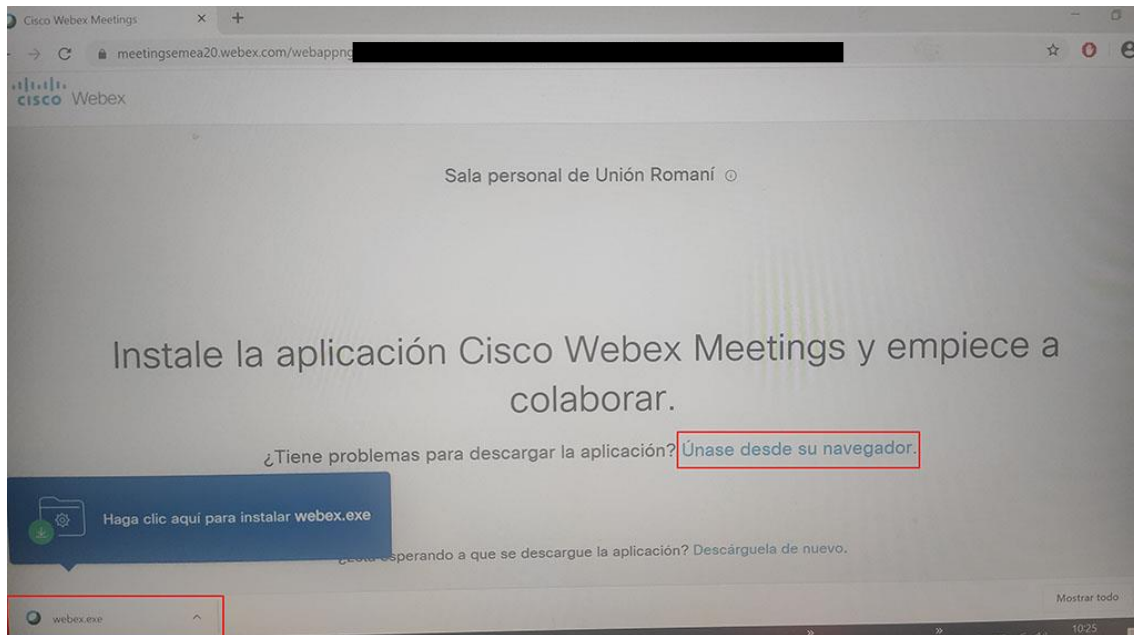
Cisco Webex Meetings × +

meetingsemea20.webex.com/webappng

cisco Webex

Sala personal de Unión Romaní

Instale la aplicación Cisco Webex Meetings y empiece a colaborar.

¿Tiene problemas para descargar la aplicación? Únase desde su navegador.

Haga clic aquí para instalar webex.exe

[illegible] esperando a que se descargue la aplicación? Descárguela de nuevo.

webex.exe

Mostrar todo

10:25